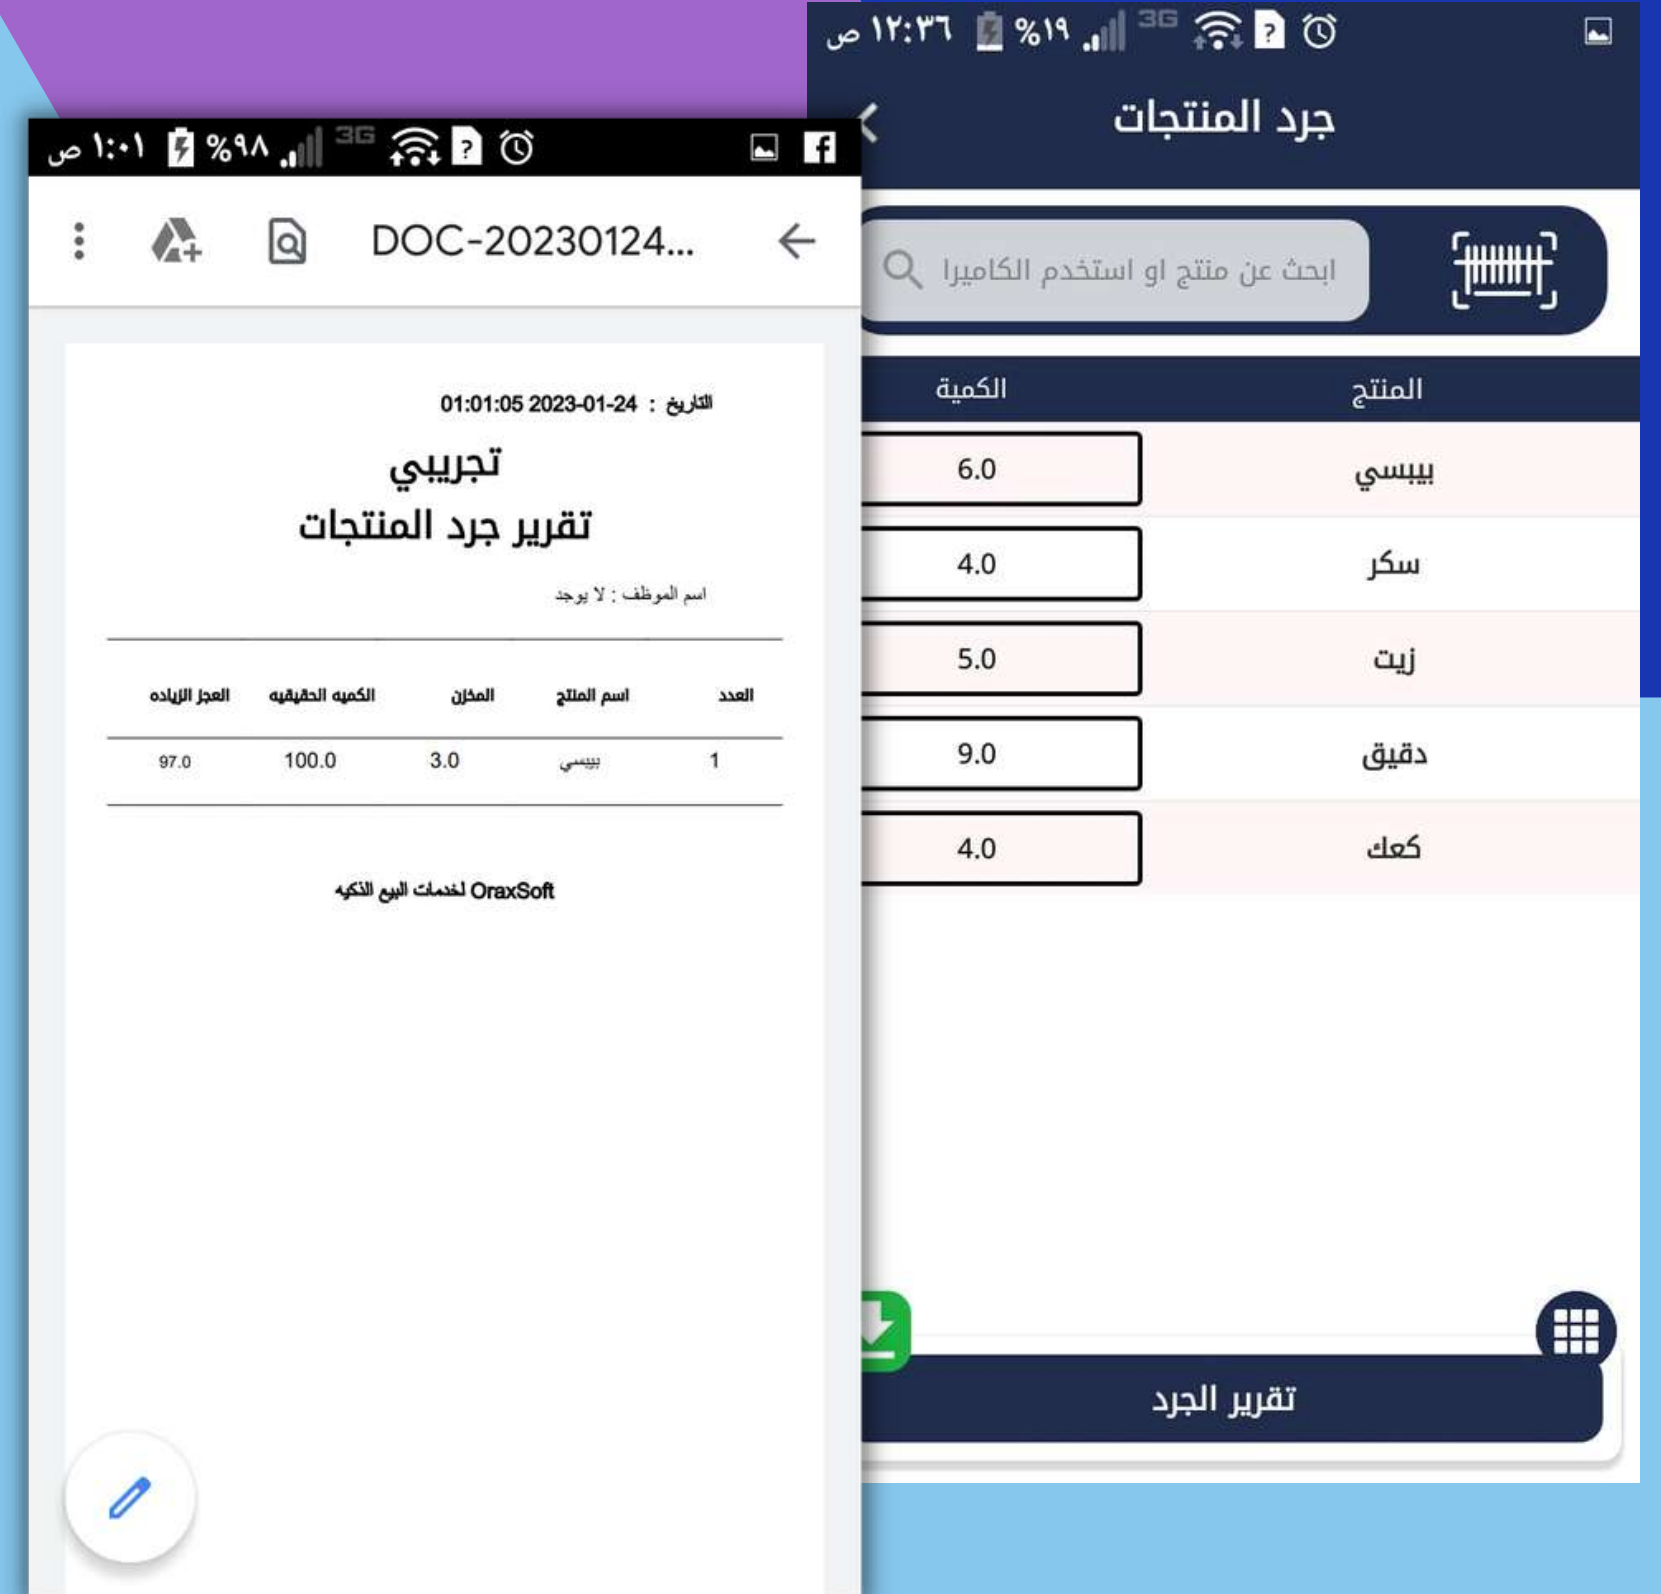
١:٠١ ص %٩٨ 3G

DOC-20230124...

التاريخ : 2023-01-24 01:01:05

تجريبي

تقرير جرد المنتجات

اسم الموظف : لا يوجد

| العدد | اسم المنتج | المخزن | الكميه الحقيقيه | العجز الزياده |
|---|---|---|---|---|
| 1 | بيبسي | 3.0 | 100.0 | 97.0 |

OraxSoft لخدمات البيع الذكيه

١٢:٣٦ ص %١٩ 3G

جرد المنتجات

ابحث عن منتج او استخدم الكاميرا

| المنتج | الكمية |
|---|---|
| بيبسي | 6.0 |
| سكر | 4.0 |
| زيت | 5.0 |
| دقيق | 9.0 |
| كعك | 4.0 |

تقرير الجرد